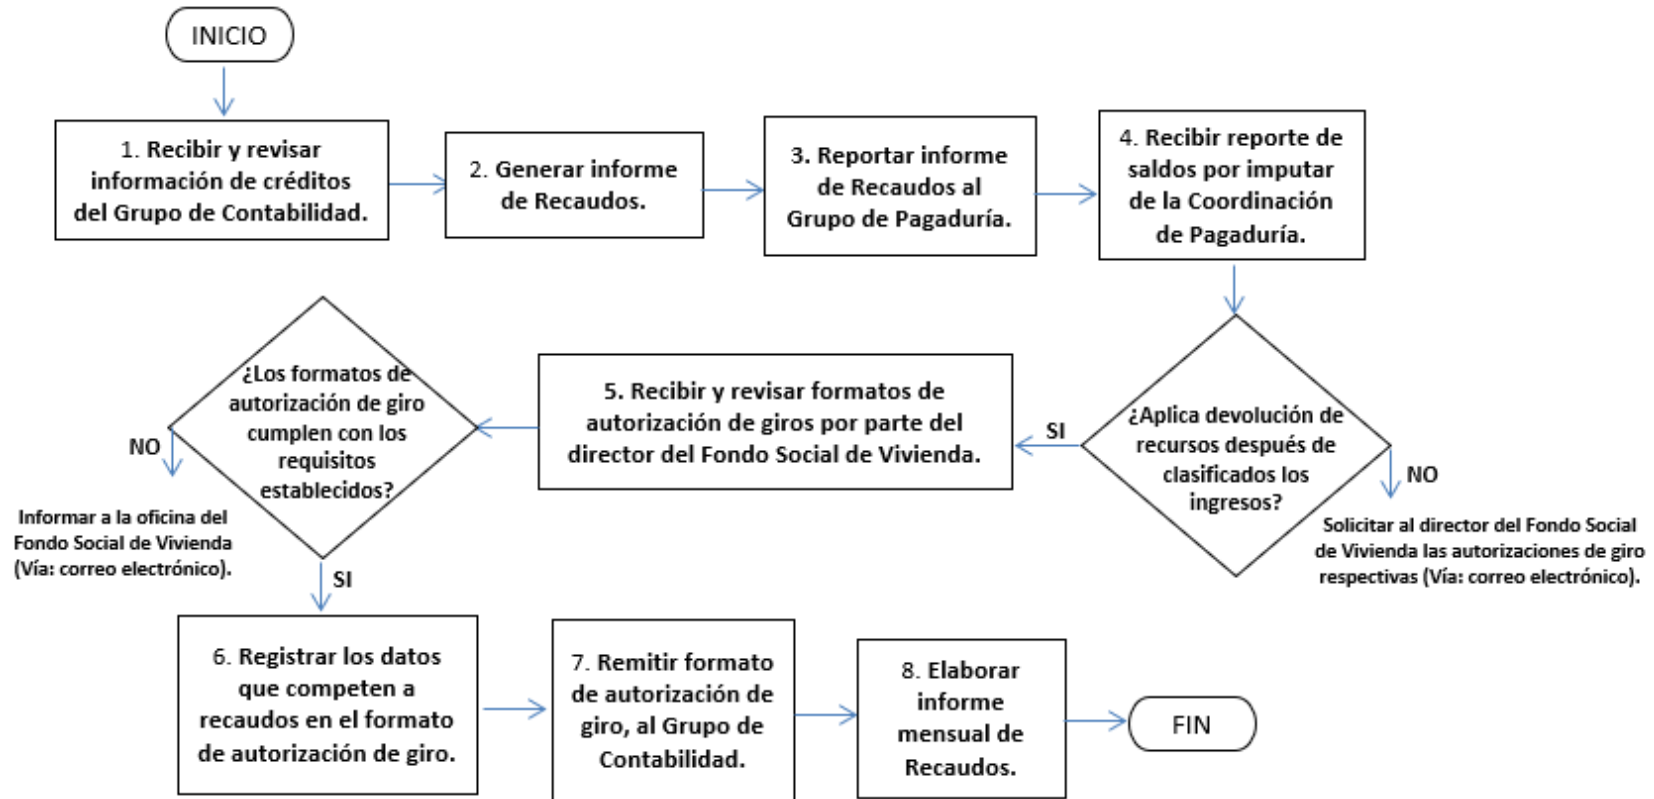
INICIO

1. Recibir y revisar información de créditos del Grupo de Contabilidad.

2. Generar informe de Recaudos.

3. Reportar informe de Recaudos al Grupo de Pagaduría.

4. Recibir reporte de saldos por imputar de la Coordinación de Pagaduría.

¿Aplica devolución de recursos después de clasificados los ingresos?

NO

Solicitar al director del Fondo Social de Vivienda las autorizaciones de giro respectivas (Vía: correo electrónico).

SI

5. Recibir y revisar formatos de autorización de giros por parte del director del Fondo Social de Vivienda.

¿Los formatos de autorización de giro cumplen con los requisitos establecidos?

NO

Informar a la oficina del Fondo Social de Vivienda (Vía: correo electrónico).

SI

6. Registrar los datos que competen a recaudos en el formato de autorización de giro.

7. Remitir formato de autorización de giro, al Grupo de Contabilidad.

8. Elaborar informe mensual de Recaudos.

FIN